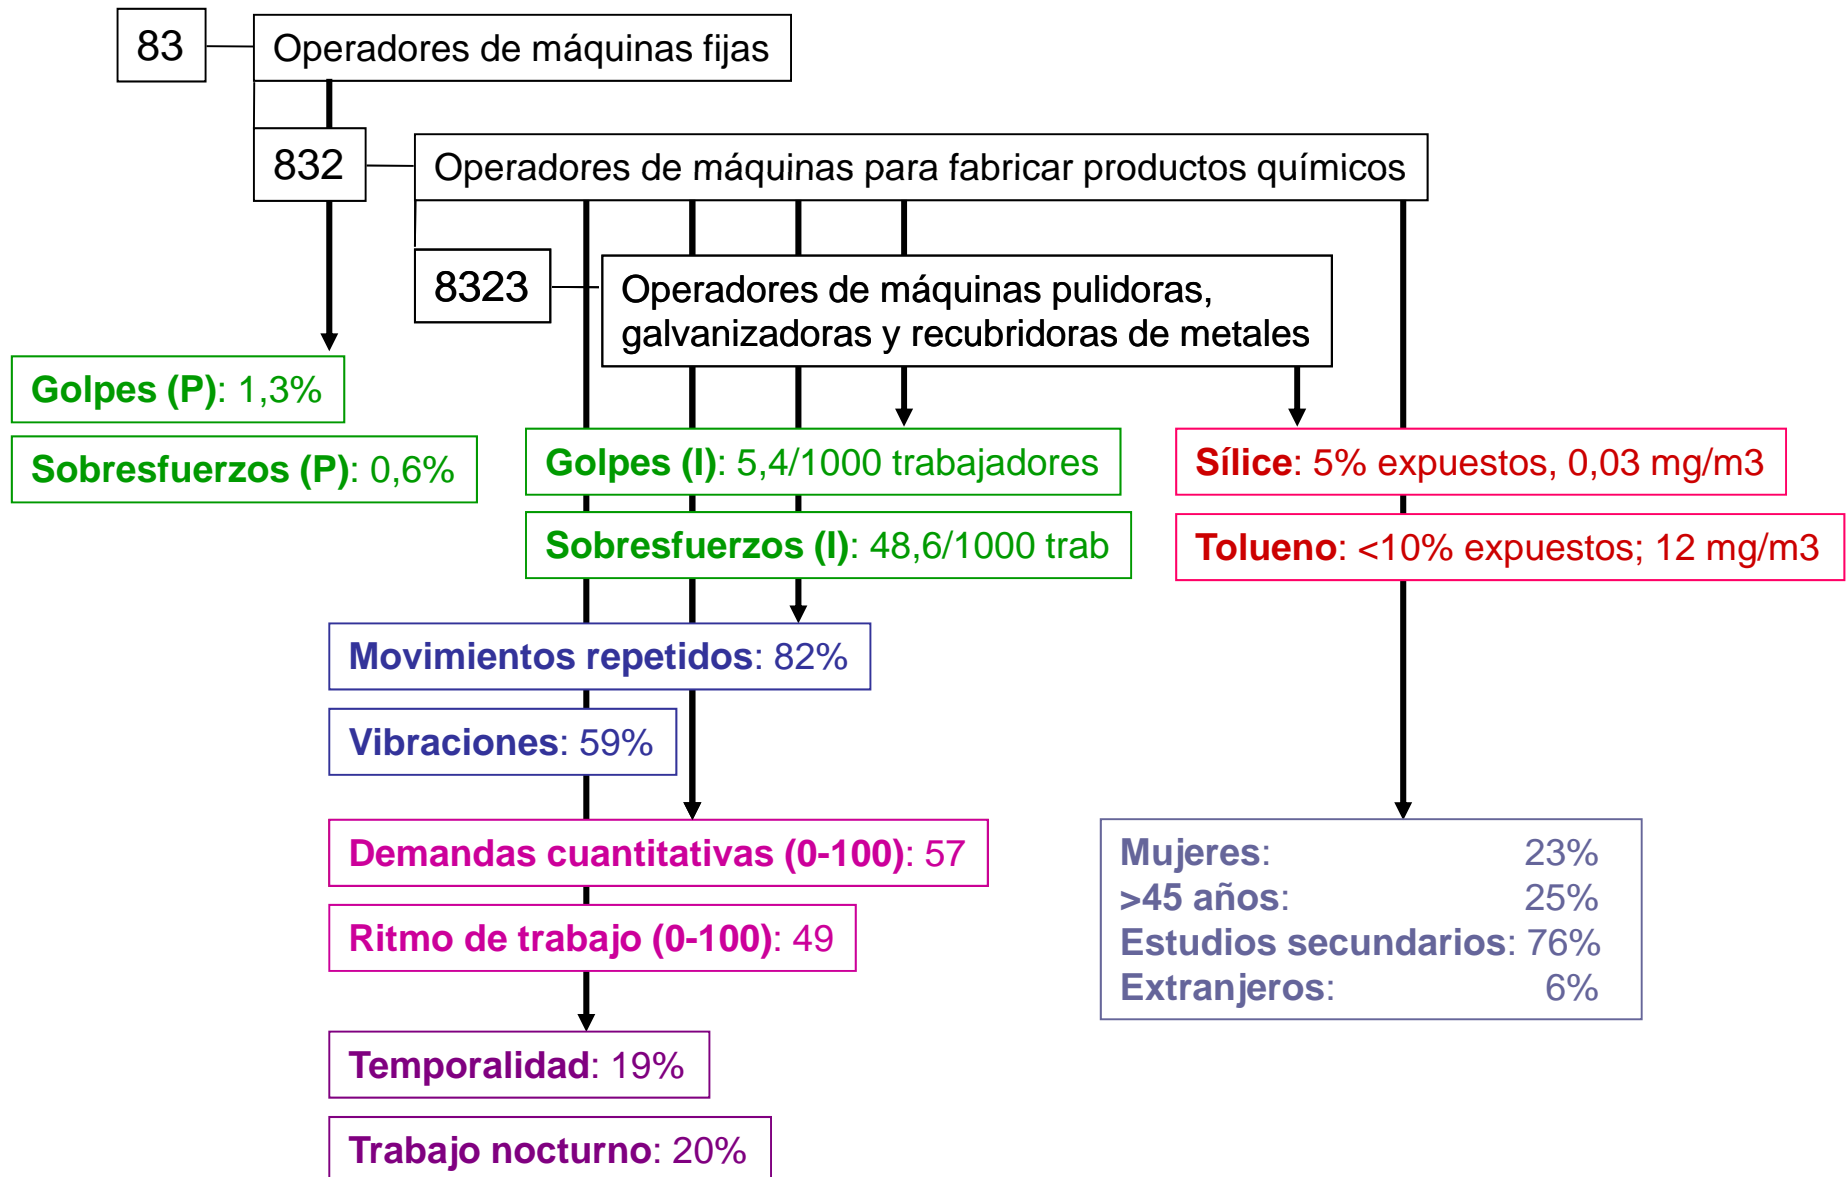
83 Operadores de máquinas fijas

832 Operadores de máquinas para fabricar productos químicos

8323 Operadores de máquinas pulidoras, galvanizadoras y recubridoras de metales

Golpes (P): 1,3%

Sobresfuerzos (P): 0,6%

Golpes (I): 5,4/1000 trabajadores

Sobresfuerzos (I): 48,6/1000 trab

Sílice: 5% expuestos, 0,03 mg/m3

Tolueno: <10% expuestos; 12 mg/m3

Movimientos repetidos: 82%

Vibraciones: 59%

Demandas cuantitativas (0-100): 57

Ritmo de trabajo (0-100): 49

Temporalidad: 19%

Trabajo nocturno: 20%

Mujeres: 23%
>45 años: 25%
Estudios secundarios: 76%
Extranjeros: 6%